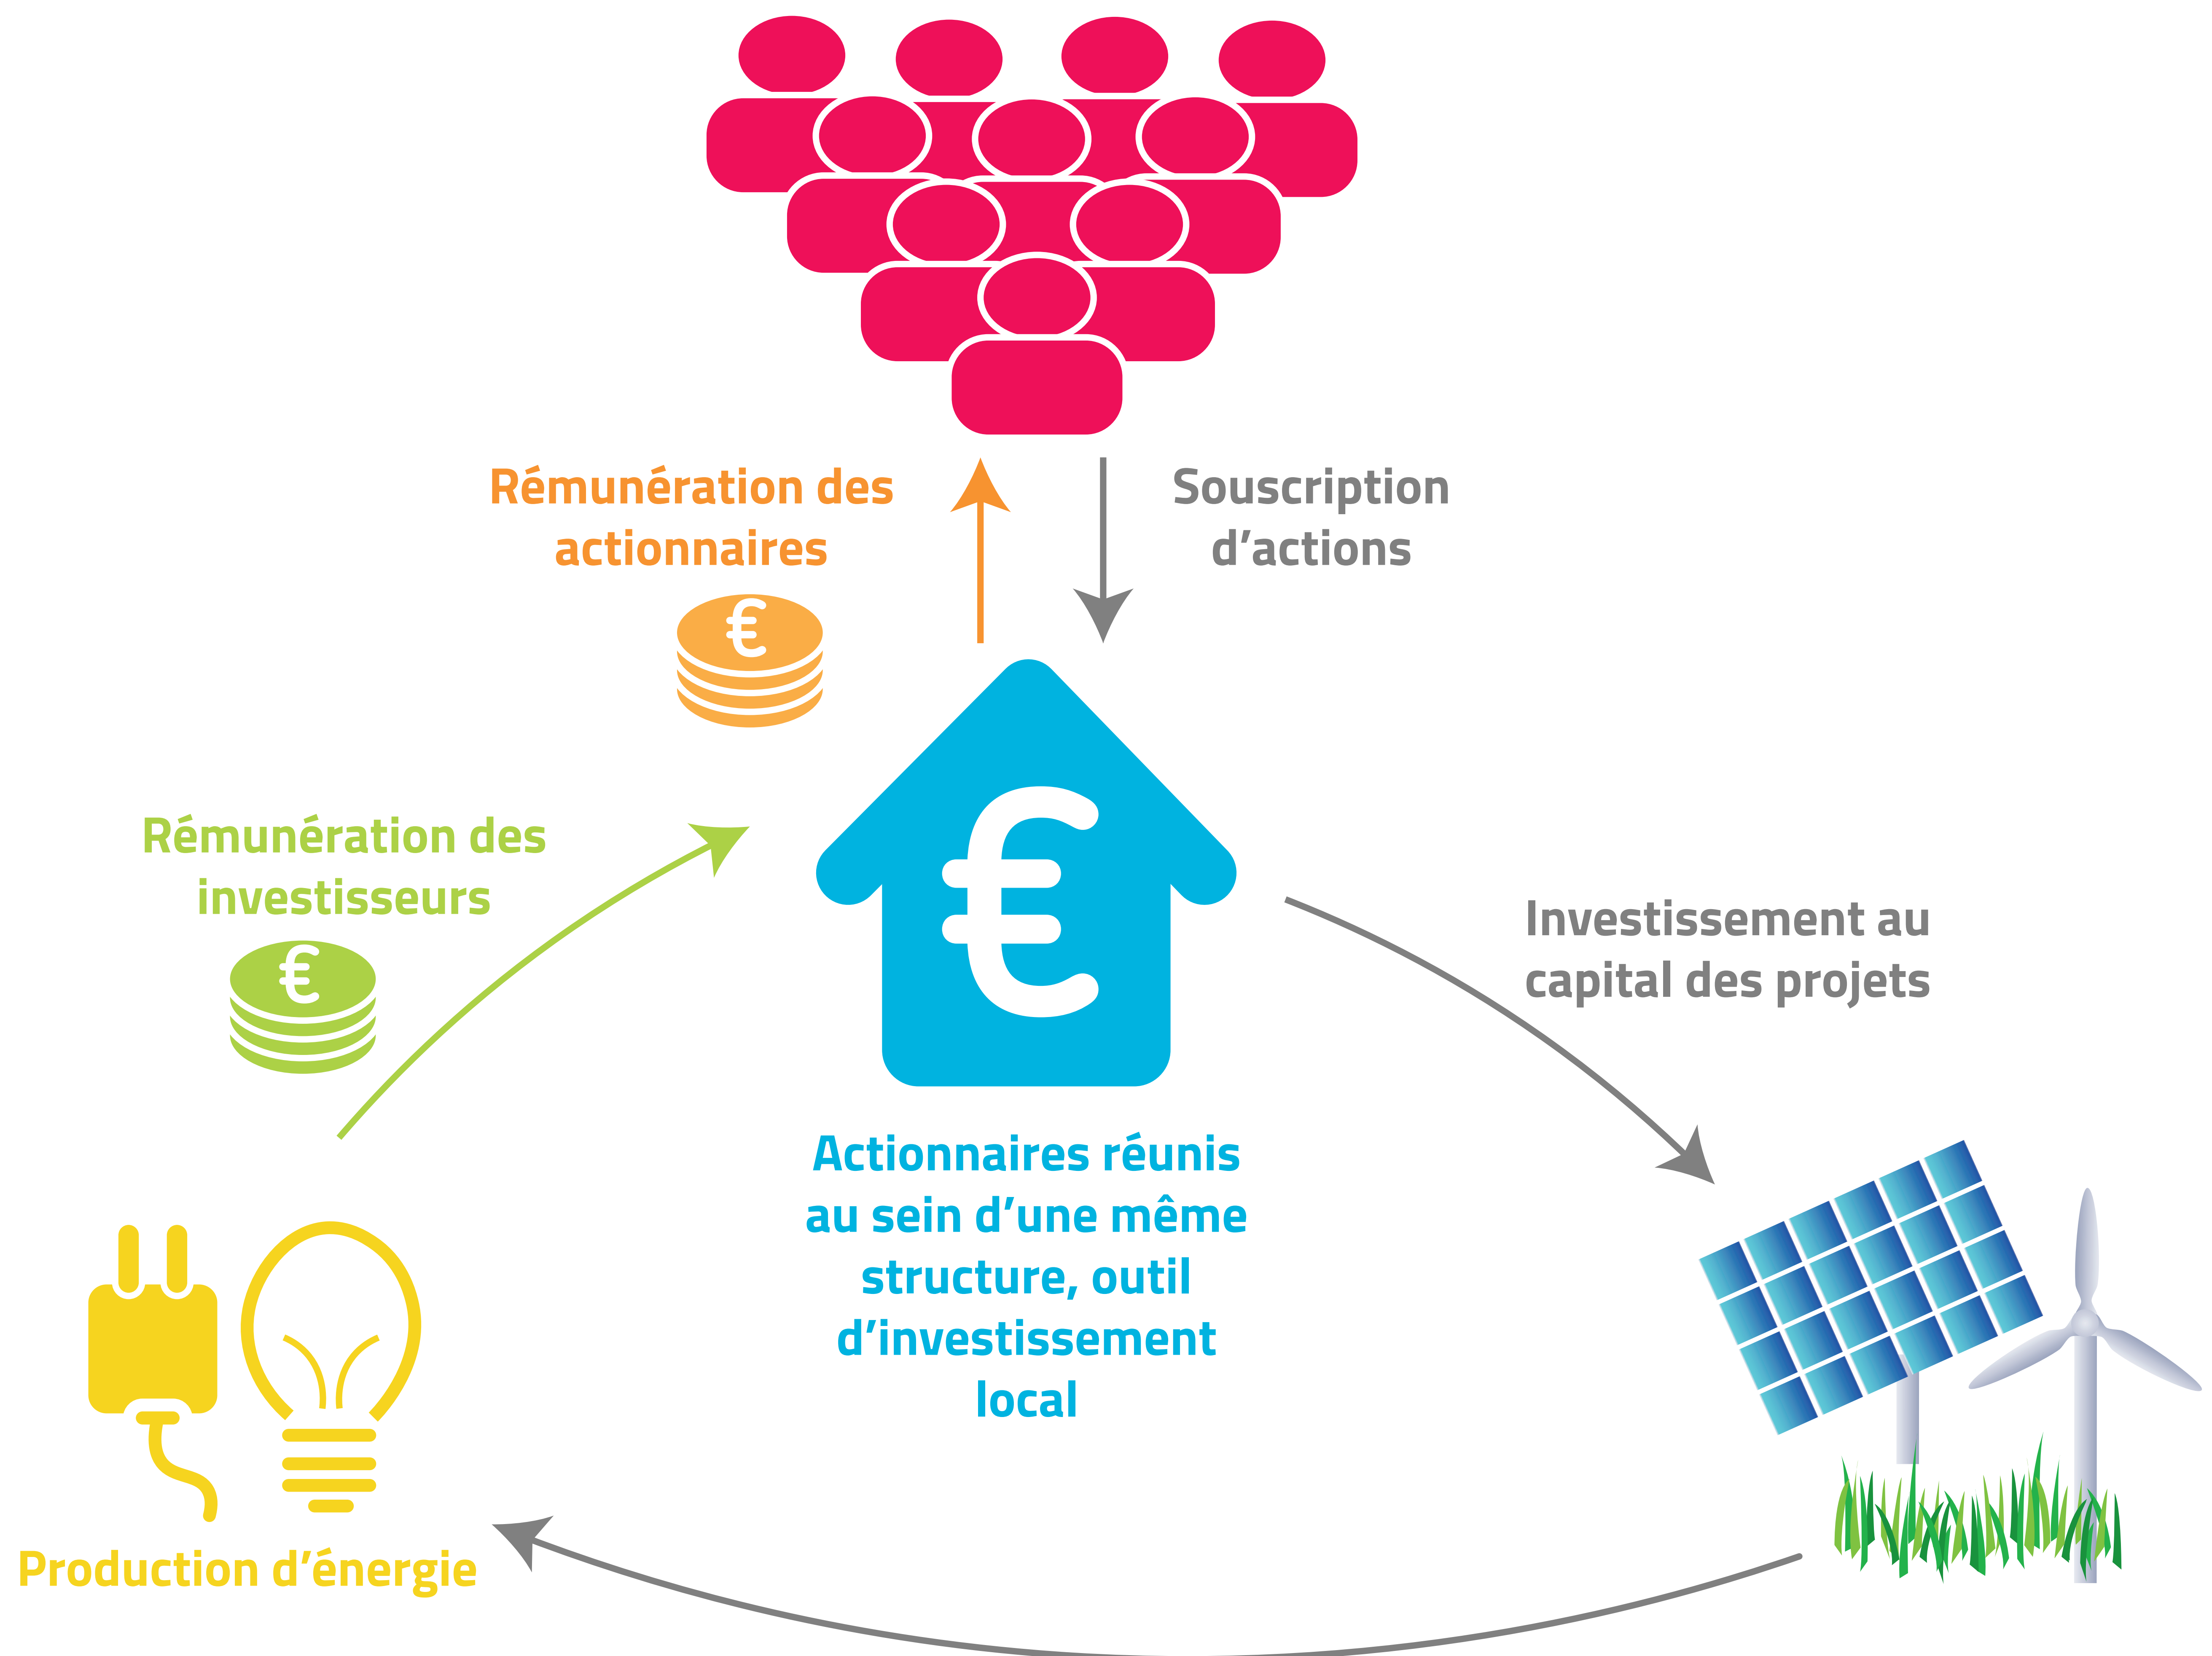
Rémunération des actionnaires

€

Souscription d'actions

Rémunération des investisseurs

€

€

Investissement au capital des projets

Actionnaires réunis au sein d'une même structure, outil d'investissement local

Production d'énergie